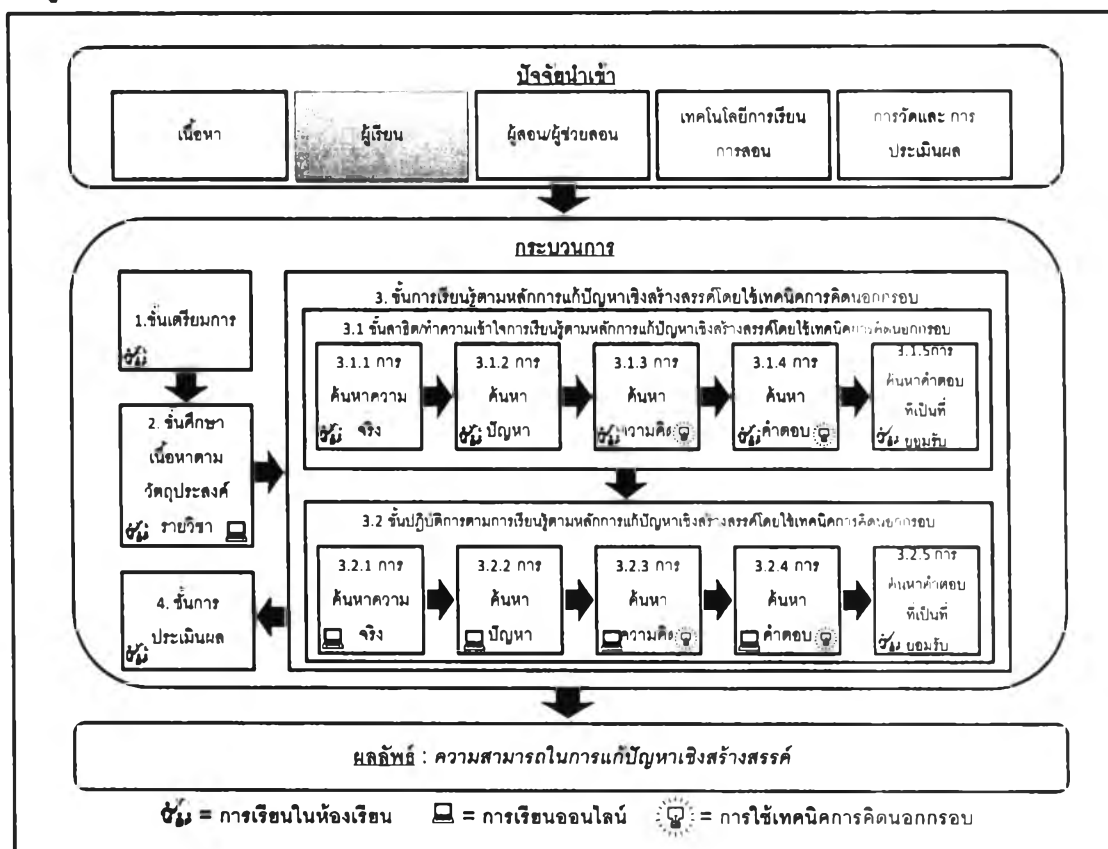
ปัจจัยนำเข้า

เนื้อหา

ผู้เรียน

ผู้สอน/ผู้ช่วยสอน

เทคโนโลยีการเรียนการสอน

การวัดและการประเมินผล

กระบวนการ

1.ขั้นเตรียมการ

2. ขั้นศึกษาเนื้อหาตามวัตถุประสงค์รายวิชา

4. ขั้นการประเมินผล

3. ขั้นการเรียนรู้ตามหลักการแก้ปัญหาเชิงสร้างสรรค์โดยใช้เทคนิคการคิดนอกกรอบ

3.1 ขั้นสาธิต/ทำความเข้าใจการเรียนรู้ตามหลักการแก้ปัญหาเชิงสร้างสรรค์โดยใช้เทคนิคการคิดนอกกรอบ

3.1.1 การค้นหาความจริง

3.1.2 การค้นหาปัญหา

3.1.3 การค้นหาความคิด

3.1.4 การค้นหาคำตอบ

3.1.5 การค้นหาคำตอบที่เป็นที่ยอมรับ

3.2 ขั้นปฏิบัติการตามการเรียนรู้ตามหลักการแก้ปัญหาเชิงสร้างสรรค์โดยใช้เทคนิคการคิดนอกกรอบ

3.2.1 การค้นหาความจริง

3.2.2 การค้นหาปัญหา

3.2.3 การค้นหาความคิด

3.2.4 การค้นหาคำตอบ

3.2.5 การค้นหาคำตอบที่เป็นที่ยอมรับ

ผลลัพธ์ : ความสามารถในการแก้ปัญหาเชิงสร้างสรรค์

= การเรียนในห้องเรียน = การเรียนออนไลน์ = การใช้เทคนิคการคิดนอกกรอบ